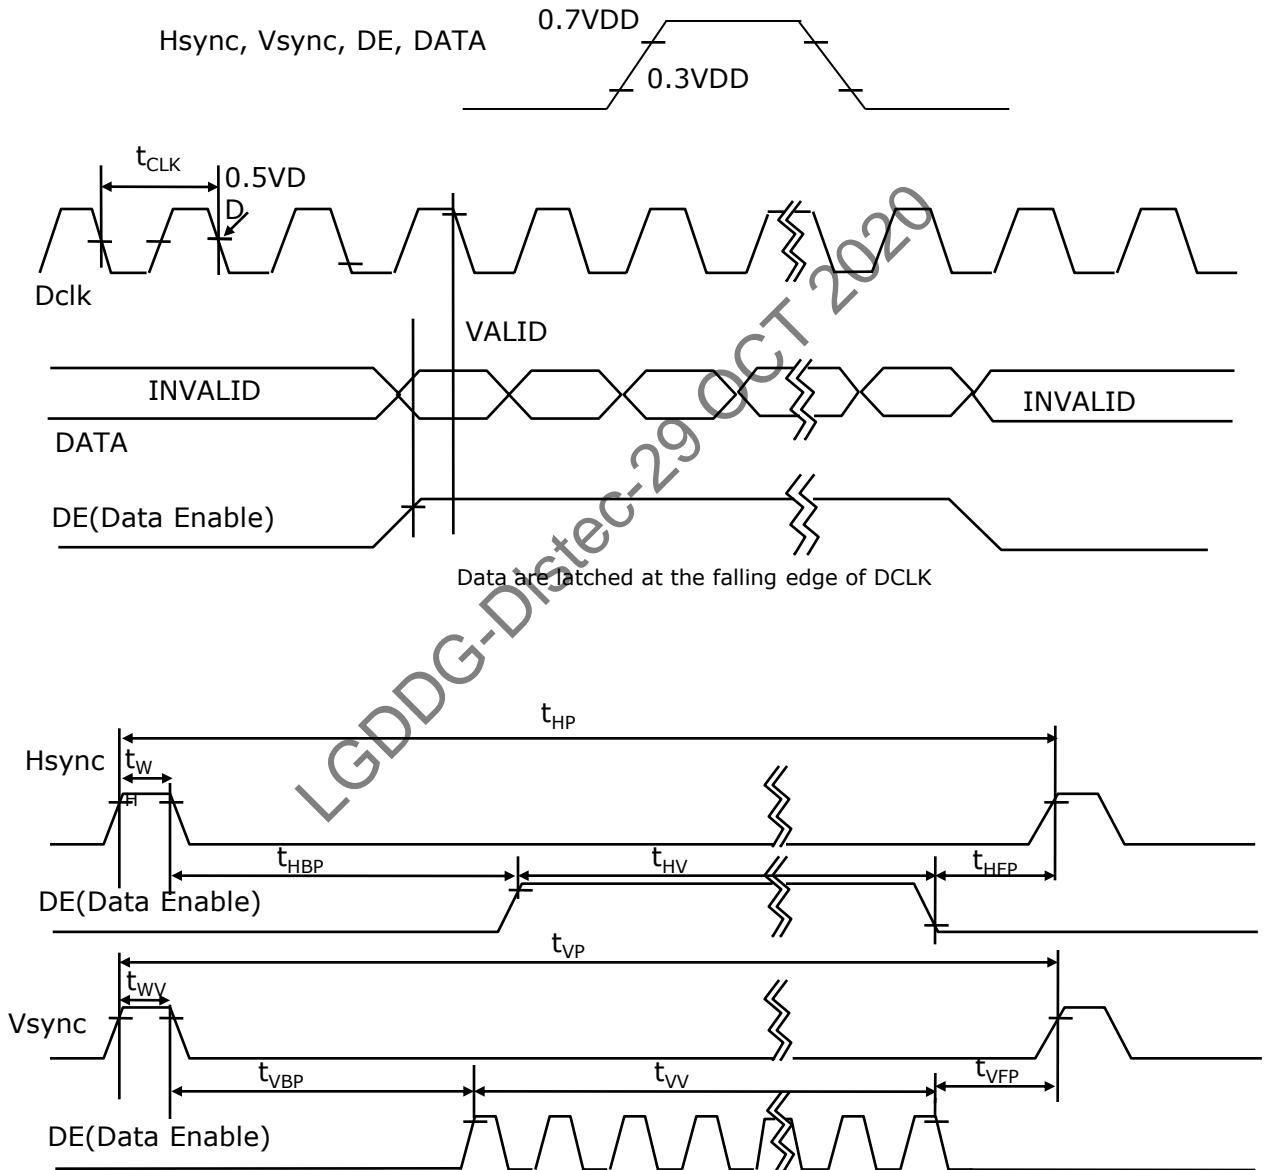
Hsync, Vsync, DE, DATA

0.7VDD

0.3VDD

$t_{CLK}$

0.5VDD

Dclk

VALID

INVALID

INVALID

DATA

DE(Data Enable)

Data are latched at the falling edge of DCLK

LGDDG-Distec-29 OCT 2020

$t_{HP}$

Hsync

$t_{WH}$

$t_{HBP}$

$t_{HV}$

$t_{HFP}$

DE(Data Enable)

$t_{VP}$

$t_{WV}$

Vsync

$t_{VBP}$

$t_{VV}$

$t_{VFP}$

DE(Data Enable)